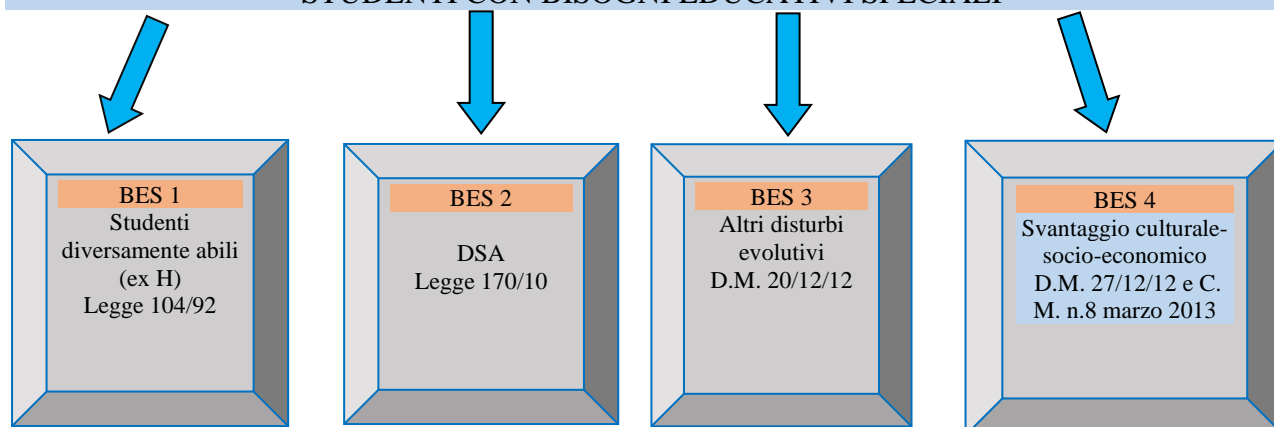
STUDENTI CON BISOGNI EDUCATIVI SPECIALI

BES 1
Studenti diversamente abili (ex H)
Legge 104/92

BES 2
DSA
Legge 170/10

BES 3
Altri disturbi evolutivi
D.M. 20/12/12

BES 4
Svantaggio culturale-socio-economico
D.M. 27/12/12 e C. M. n.8 marzo 2013